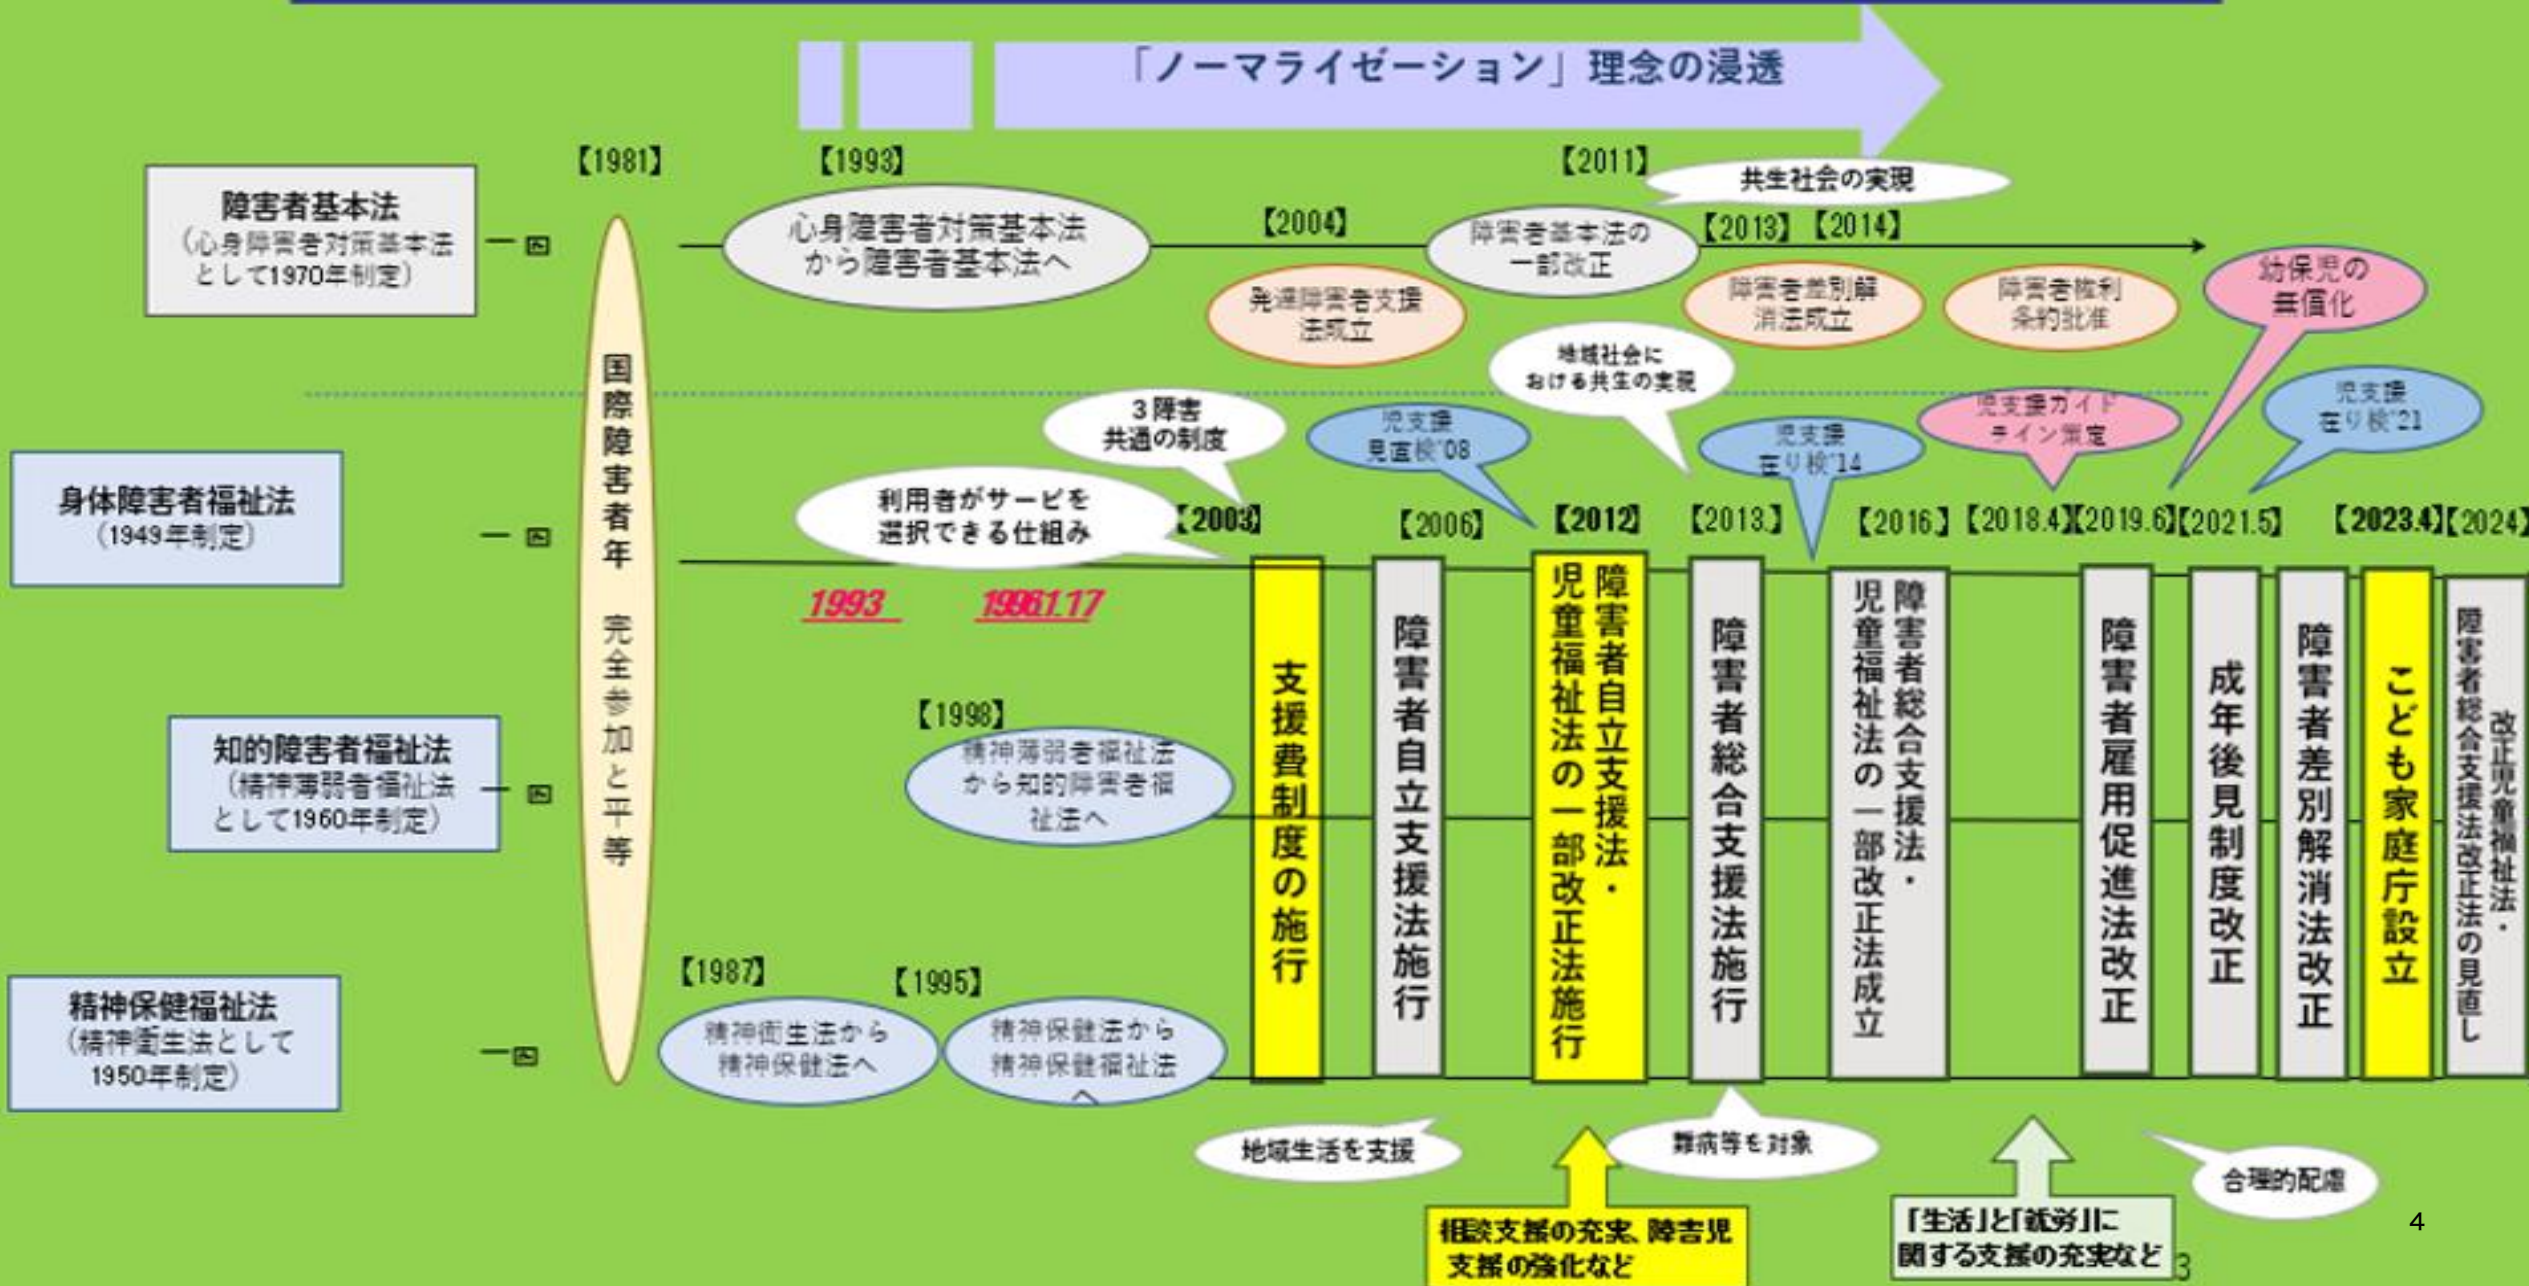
「ノーマライゼーション」理念の浸透

障害者基本法
(心身障害者対策基本法として1970年制定)

【1981】

国際障害者年　完全参加と平等

【1993】
心身障害者対策基本法から障害者基本法へ

【2004】
発達障害者支援法成立

【2011】
障害者基本法の一部改正

共生社会の実現

【2013】【2014】
障害者差別解消法成立
障害者権利条約批准

幼保児の無償化

身体障害者福祉法
(1949年制定)

知的障害者福祉法
(精神薄弱者福祉法として1960年制定)

精神保健福祉法
(精神衛生法として1950年制定)

3障害共通の制度

利用者がサービスを選択できる仕組み

児支援見直し検'08

地域社会における共生の実現

児支援在り検'14

児支援ガイドライン策定

児支援在り検'21

1993　1996.1.17

【1998】
精神薄弱者福祉法から知的障害者福祉法へ

【1987】
精神衛生法から精神保健法へ

【1995】
精神保健法から精神保健福祉法へ

【2003】
支援費制度の施行

【2006】
障害者自立支援法施行

【2012】
障害者自立支援法・児童福祉法の一部改正法施行

【2013】
障害者総合支援法施行

【2016】
障害者総合支援法・児童福祉法の一部改正法成立

【2018.4】【2019.6】
障害者雇用促進法改正

【2021.5】
成年後見制度改正
障害者差別解消法改正

【2023.4】
こども家庭庁設立

【2024】
改正児童福祉法・障害者総合支援法改正法の見直し

地域生活を支援

相談支援の充実、障害児支援の強化など

難病等を対象

「生活」と「就労」に関する支援の充実など

合理的配慮

3

4